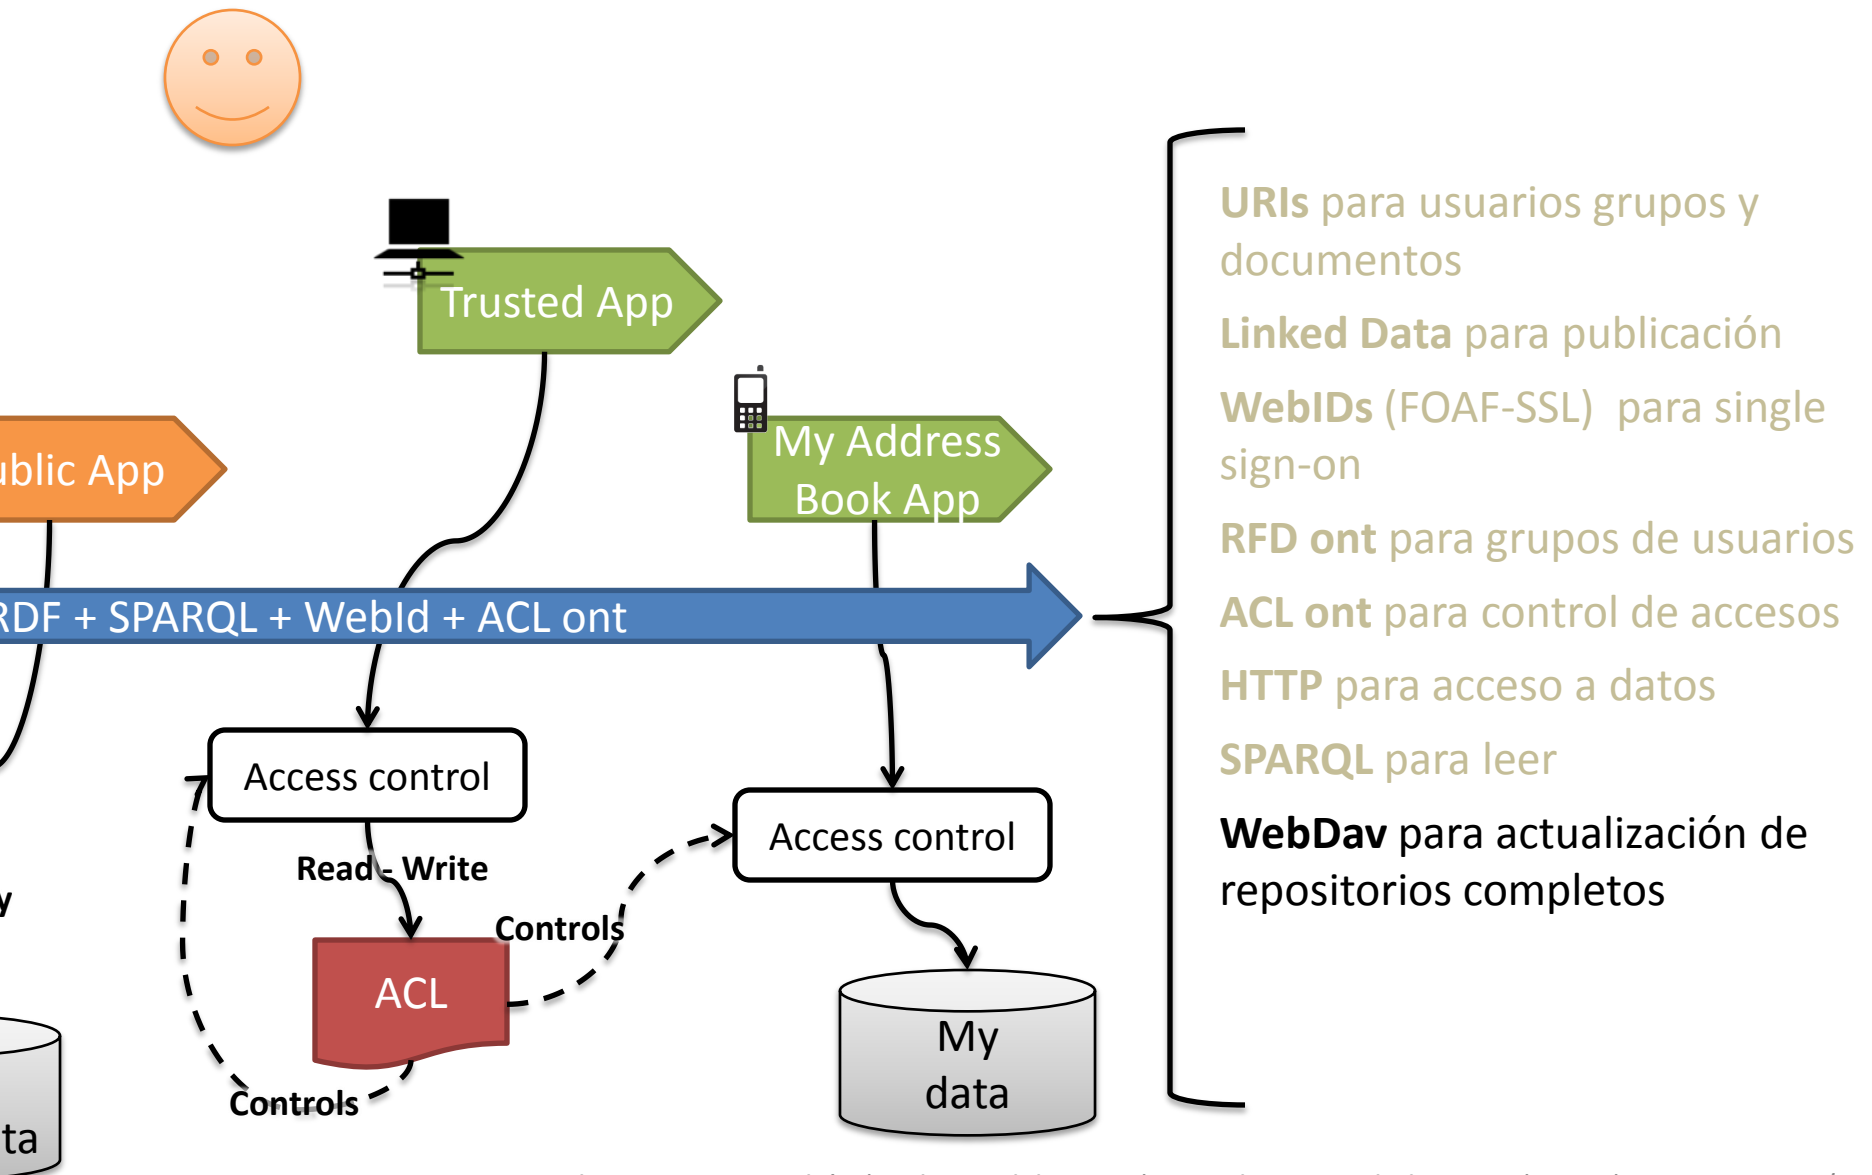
Trusted App

My Address Book App

ublic App

RDF + SPARQL + WebId + ACL ont

Access control

Read - Write

ACL

Controls

Controls

Access control

My data

y

ta

URIs para usuarios grupos y documentos

Linked Data para publicación

WebIDs (FOAF-SSL) para single sign-on

RFD ont para grupos de usuarios

ACL ont para control de accesos

HTTP para acceso a datos

SPARQL para leer

WebDav para actualización de repositorios completos